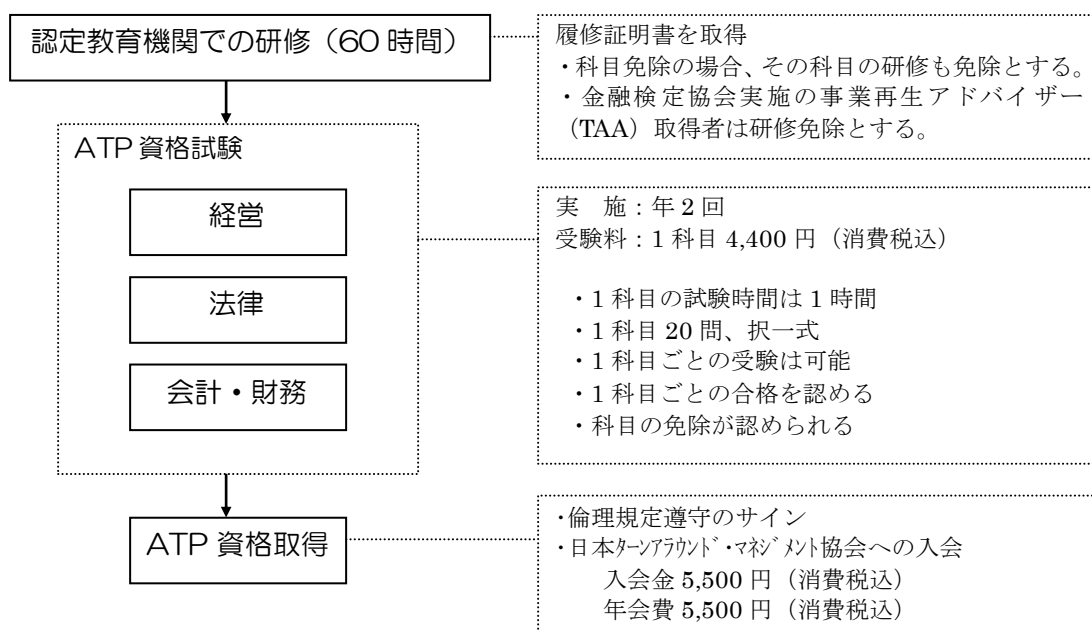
認定教育機関での研修（60 時間）

履修証明書を取得
・科目免除の場合、その科目の研修も免除とする。
・金融検定協会実施の事業再生アドバイザー（TAA）取得者は研修免除とする。

ATP 資格試験

経営

法律

会計・財務

実　施：年 2 回
受験料：1 科目 4,400 円（消費税込）

・1 科目の試験時間は 1 時間
・1 科目 20 問、択一式
・1 科目ごとの受験は可能
・1 科目ごとの合格を認める
・科目の免除が認められる

ATP 資格取得

・倫理規定遵守のサイン
・日本ﾀｰﾝｱﾗｳﾝﾄﾞ･ﾏﾈｼﾞﾒﾝﾄ協会への入会
入会金 5,500 円（消費税込）
年会費 5,500 円（消費税込）